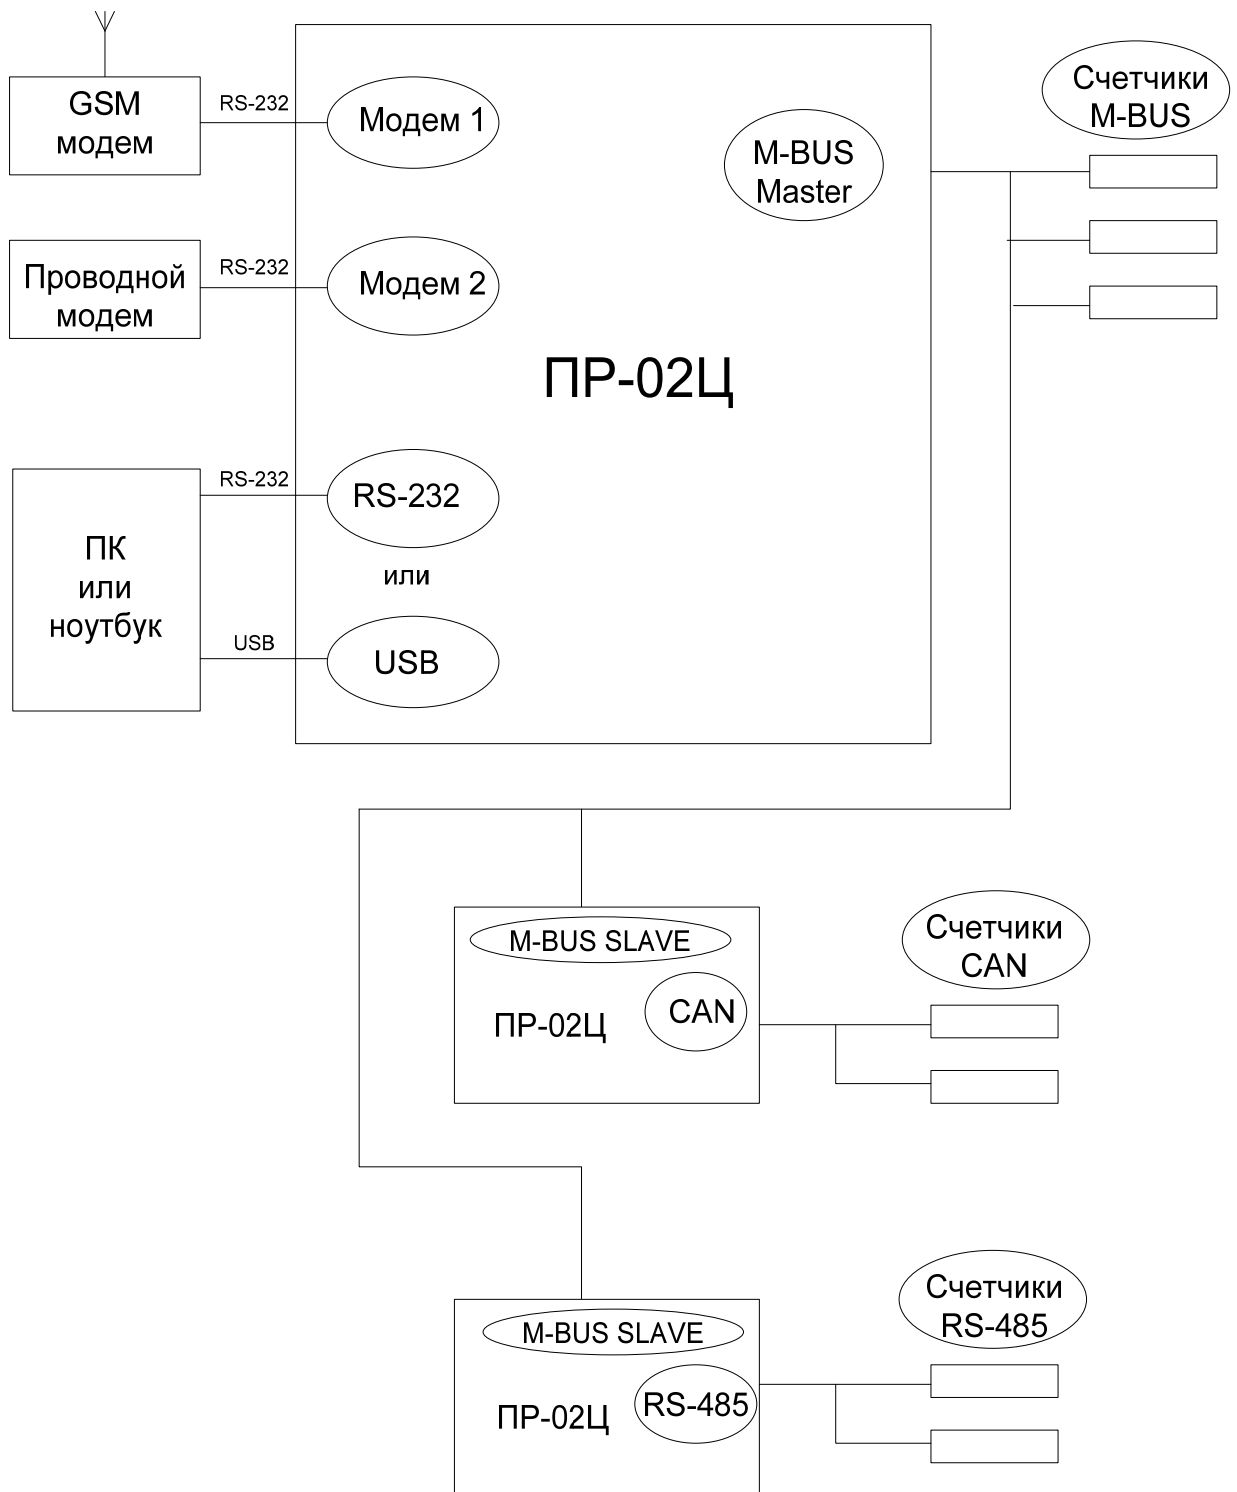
GSM модем

RS-232

Модем 1

M-BUS Master

Счетчики M-BUS

Проводной модем

RS-232

Модем 2

ПР-02Ц

RS-232

RS-232

ПК или ноутбук

или

USB

USB

M-BUS SLAVE

Счетчики CAN

ПР-02Ц

CAN

M-BUS SLAVE

Счетчики RS-485

ПР-02Ц

RS-485